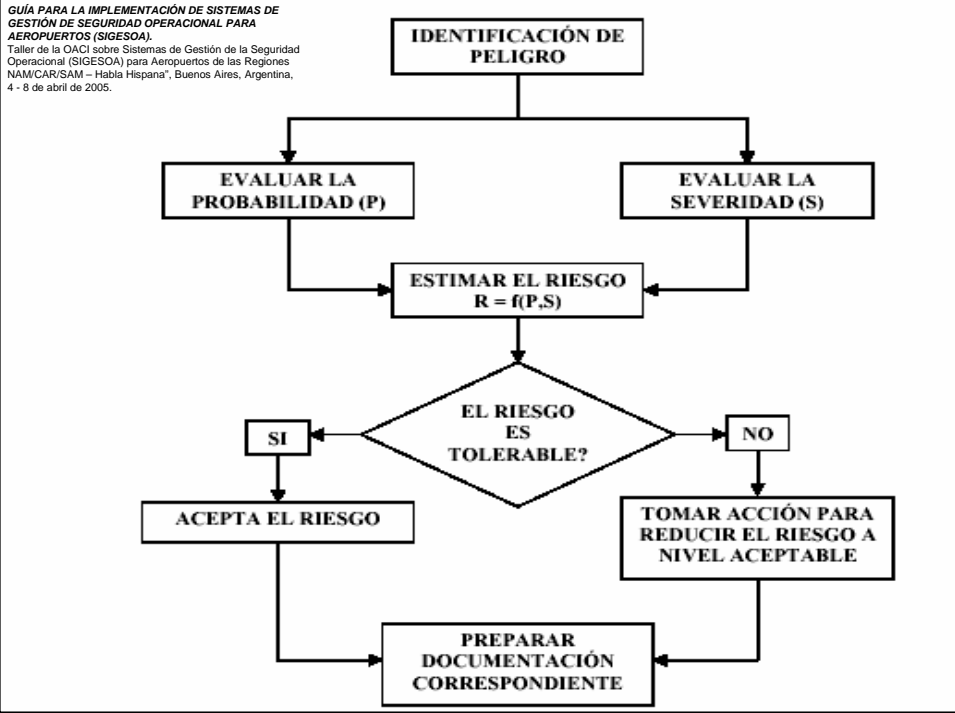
GUÍA PARA LA IMPLEMENTACIÓN DE SISTEMAS DE GESTIÓN DE SEGURIDAD OPERACIONAL PARA AEROPUERTOS (SIGESOA).
Taller de la OACI sobre Sistemas de Gestión de la Seguridad Operacional (SIGESOA) para Aeropuertos de las Regiones NAM/CAR/SAM – Habla Hispana", Buenos Aires, Argentina, 4 - 8 de abril de 2005.

IDENTIFICACIÓN DE PELIGRO

EVALUAR LA PROBABILIDAD (P)

EVALUAR LA SEVERIDAD (S)

ESTIMAR EL RIESGO
R = f(P,S)

EL RIESGO ES TOLERABLE?

SI

NO

ACEPTA EL RIESGO

TOMAR ACCIÓN PARA REDUCIR EL RIESGO A NIVEL ACEPTABLE

PREPARAR DOCUMENTACIÓN CORRESPONDIENTE